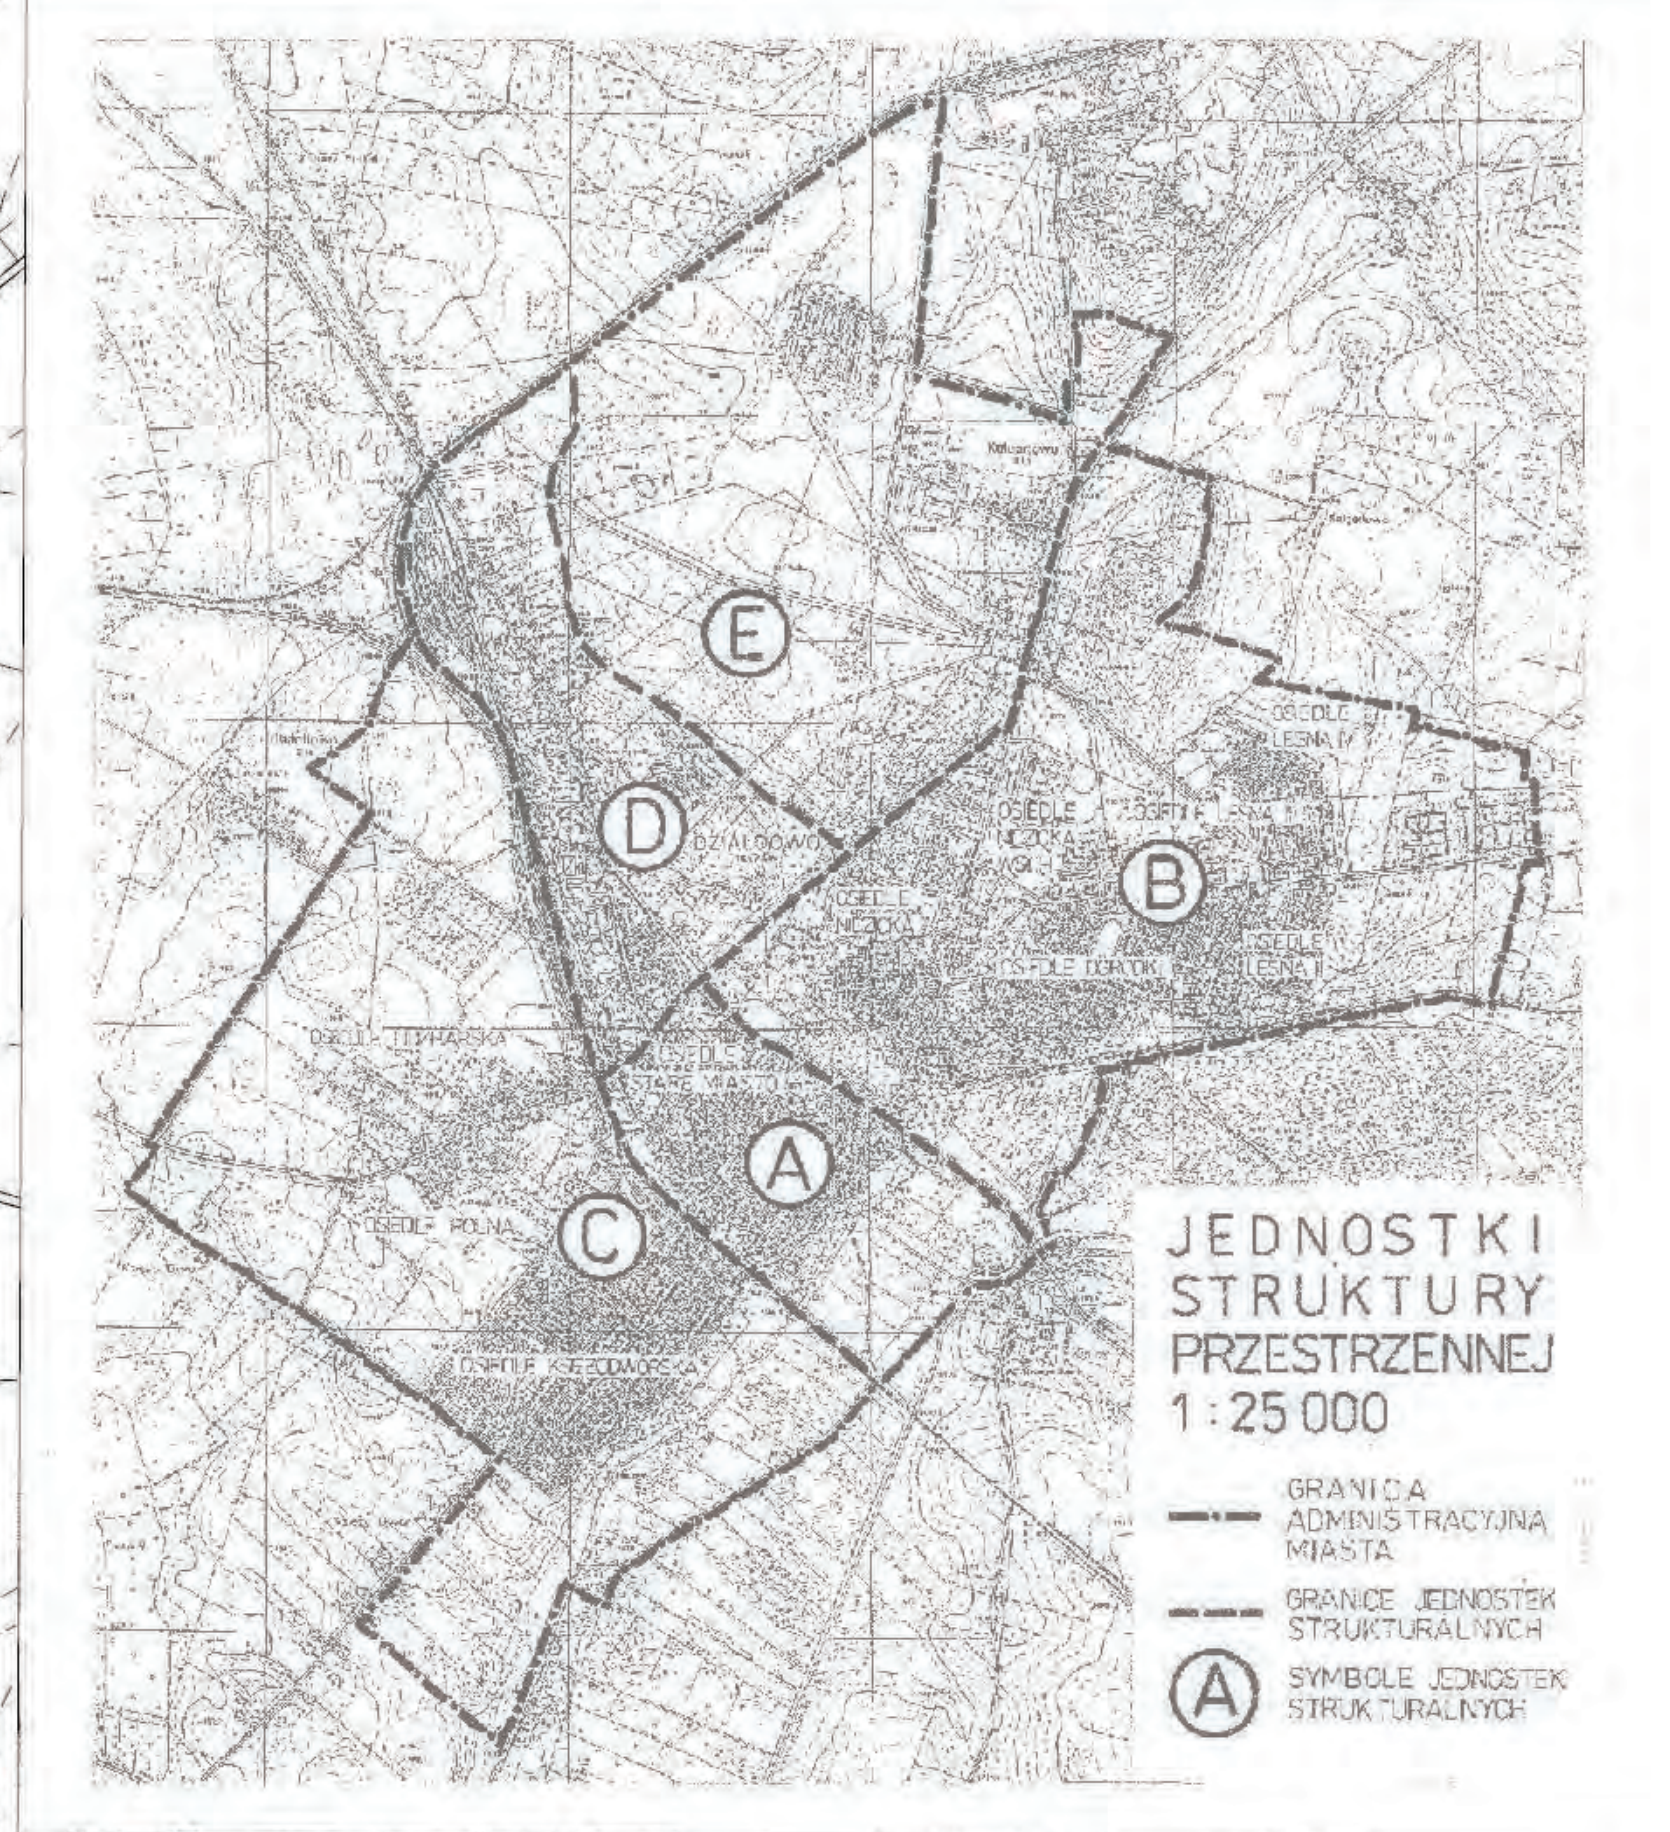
Kołaczkowo

E

OSIEDLE LEŚNA IV

D

DZIAŁDOWO

OSIEDLE NIZICKA WSCH.

OSIEDLE LEŚNA III

B

OSIEDLE NIZICKA

OSIEDLE DOROK

OSIEDLE LEŚNA II

OSIEDLE TOPHARSKA

OSIEDLE STARE MIASTO

A

OSIEDLE POLNA

C

OSIEDLE KSIĘŻODWORSKA

JEDNOSTKI STRUKTURY PRZESTRZENNEJ 1 : 25 000

GRANICA ADMINISTRACYJNA MIASTA

GRANICE JEDNOSTEK STRUKTURALNYCH

A SYMBOLE JEDNOSTEK STRUKTURALNYCH